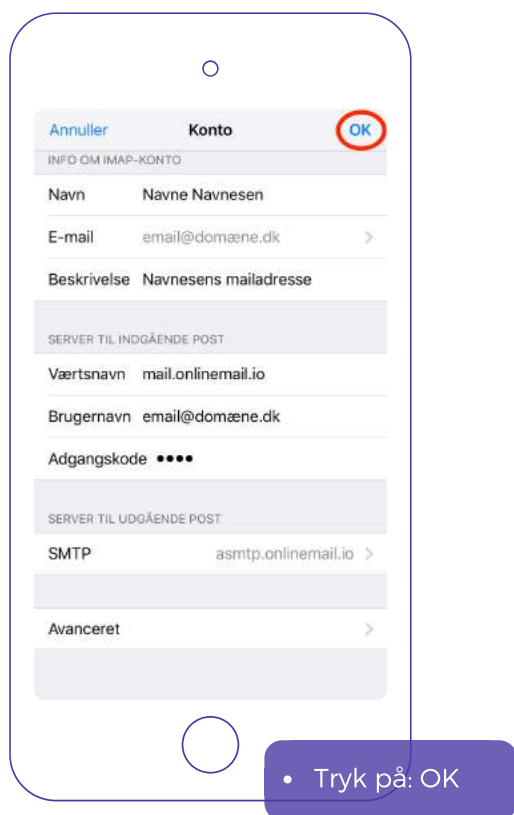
Annuller Konto OK

INFO OM IMAP-KONTO

Navn Navne Navnesen

E-mail email@domæne.dk

Beskrivelse Navnesens mailadresse

SERVER TIL INDGÅENDE POST

Værtsnavn mail.onlinemail.io

Brugernavn email@domæne.dk

Adgangskode ••••

SERVER TIL UDGÅENDE POST

SMTP asmtp.onlinemail.io

Avanceret

• Tryk på: OK